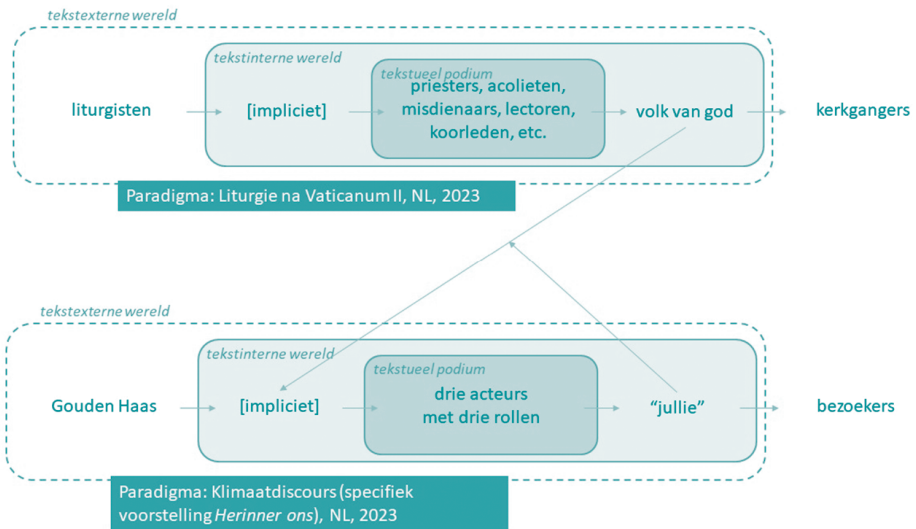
tekstexterne wereld

tekstinterne wereld

tekstueel podium

liturgisten

[impliciet]

priesters, acolieten, misdienaars, lectoren, koorleden, etc.

volk van god

kerkgangers

Paradigma: Liturgie na Vaticanum II, NL, 2023

tekstexterne wereld

tekstinterne wereld

tekstueel podium

Gouden Haas

[impliciet]

drie acteurs met drie rollen

"jullie"

bezoekers

Paradigma: Klimaatdiscours (specifiek voorstelling *Herinner ons*), NL, 2023